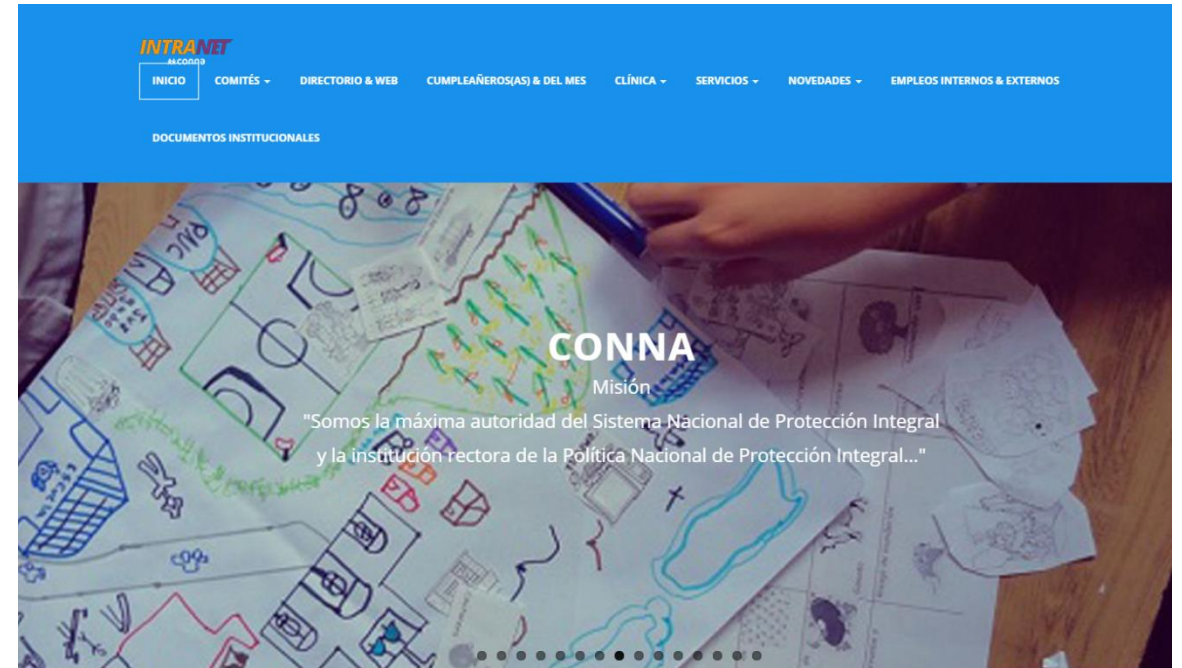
INTRANET
conna

INICIO COMITÉS ▾ DIRECTORIO & WEB CUMPLEAÑEROS(AS) & DEL MES CLÍNICA ▾ SERVICIOS ▾ NOVEDADES ▾ EMPLEOS INTERNOS & EXTERNOS

DOCUMENTOS INSTITUCIONALES

CONNA

Misión

"Somos la máxima autoridad del Sistema Nacional de Protección Integral y la institución rectora de la Política Nacional de Protección Integral..."